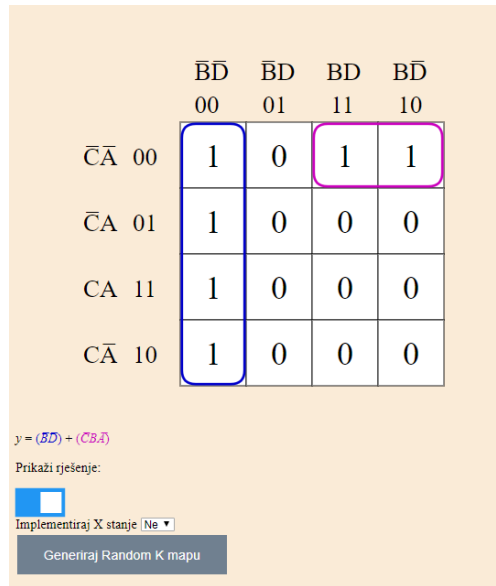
|  | $\overline{B}\overline{D}$ 00 | $\overline{B}D$ 01 | $BD$ 11 | $B\overline{D}$ 10 |
|---|---|---|---|---|
| $\overline{C}\overline{A}$ 00 | 1 | 0 | 1 | 1 |
| $\overline{C}A$ 01 | 1 | 0 | 0 | 0 |
| $CA$ 11 | 1 | 0 | 0 | 0 |
| $C\overline{A}$ 10 | 1 | 0 | 0 | 0 |

$y = (\overline{B}\overline{D}) + (\overline{C}B\overline{A})$

Prikaži rješenje:

Implementiraj X stanje Ne

Generiraj Random K mapu